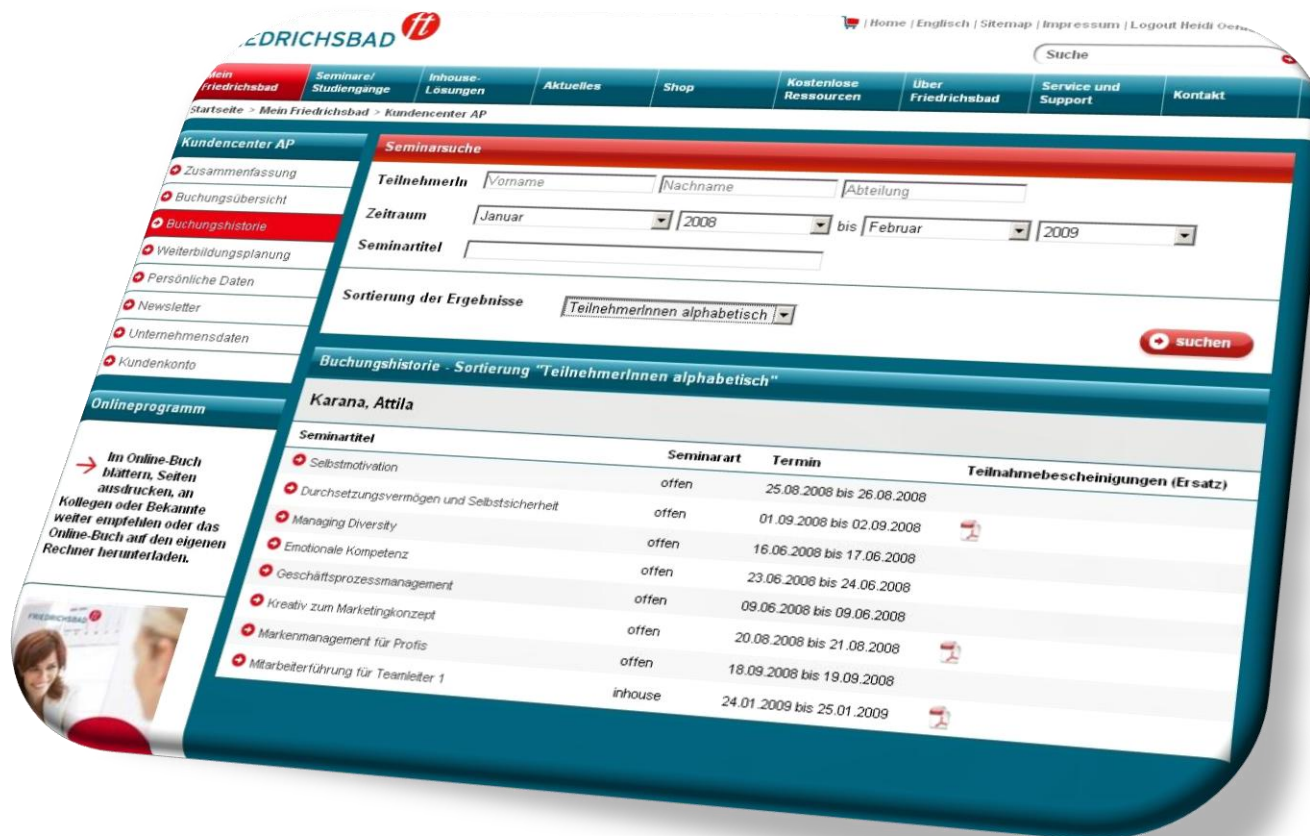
EDRICHSBAD ft

| Home | Englisch | Sitemap | Impressum | Logout Heidi Oe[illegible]

Suche

Mein Friedrichsbad | Seminare/ Studiengänge | Inhouse-Lösungen | Aktuelles | Shop | Kostenlose Ressourcen | Über Friedrichsbad | Service und Support | Kontakt

Startseite > Mein Friedrichsbad > Kundencenter AP

Kundencenter AP
Zusammenfassung
Buchungsübersicht
Buchungshistorie
Weiterbildungsplanung
Persönliche Daten
Newsletter
Unternehmensdaten
Kundenkonto

Onlineprogramm

Im Online-Buch blättern, Seiten ausdrucken, an Kollegen oder Bekannte weiter empfehlen oder das Online-Buch auf den eigenen Rechner herunterladen.

FRIEDRICHSBAD

Seminarsuche

TeilnehmerIn Vorname Nachname Abteilung

Zeitraum Januar 2008 bis Februar 2009

Seminartitel

Sortierung der Ergebnisse TeilnehmerInnen alphabetisch

suchen

Buchungshistorie - Sortierung "TeilnehmerInnen alphabetisch"

Karana, Attila

| Seminartitel | Seminarart | Termin | Teilnahmebescheinigungen (Ersatz) |
|---|---|---|---|
| Selbstmotivation | offen | 25.08.2008 bis 26.08.2008 | |
| Durchsetzungsvermögen und Selbstsicherheit | offen | 01.09.2008 bis 02.09.2008 | |
| Managing Diversity | offen | 16.06.2008 bis 17.06.2008 | |
| Emotionale Kompetenz | offen | 23.06.2008 bis 24.06.2008 | |
| Geschäftsprozessmanagement | offen | 09.06.2008 bis 09.06.2008 | |
| Kreativ zum Marketingkonzept | offen | 20.08.2008 bis 21.08.2008 | |
| Markenmanagement für Profis | offen | 18.09.2008 bis 19.09.2008 | |
| Mitarbeiterführung für Teamleiter 1 | inhouse | 24.01.2009 bis 25.01.2009 | |